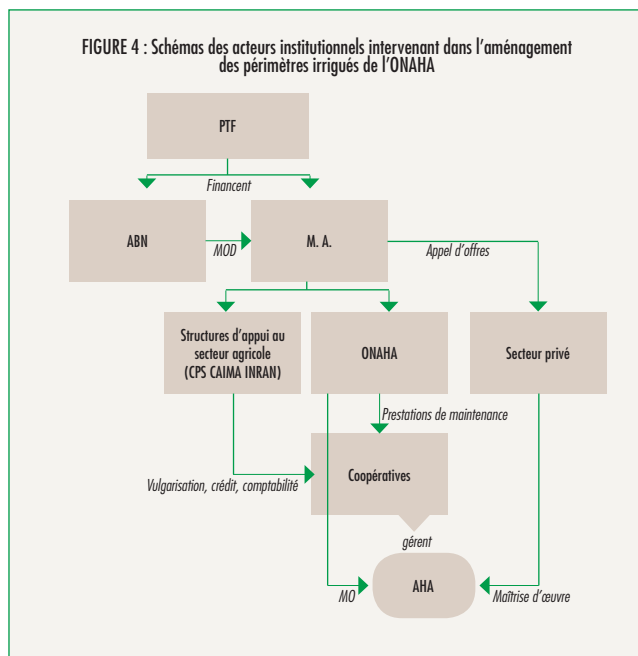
FIGURE 4 : Schémas des acteurs institutionnels intervenant dans l'aménagement des périmètres irrigués de l'ONAHA

PTF

Financent

ABN

MOD

M. A.

Appel d'offres

Structures d'appui au secteur agricole (CPS CAIMA INRAN)

ONAHA

Secteur privé

Prestations de maintenance

Vulgarisation, crédit, comptabilité

Coopératives

gèrent

MO

AHA

Maîtrise d'œuvre